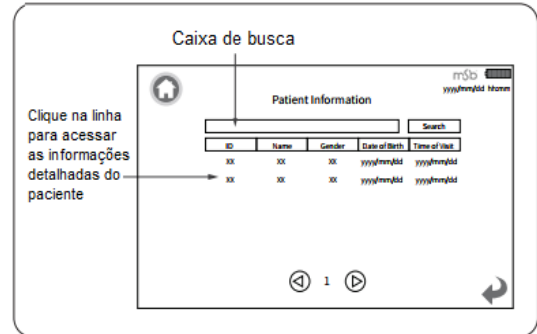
Caixa de busca

Clique na linha para acessar as informações detalhadas do paciente

m5b
yyyy/mm/dd hh:mm

Patient Information

Search

| ID | Name | Gender | Date of Birth | Time of Visit |
|---|---|---|---|---|
| xx | xx | xx | yyyy/mm/dd | yyyy/mm/dd |
| xx | xx | xx | yyyy/mm/dd | yyyy/mm/dd |

1